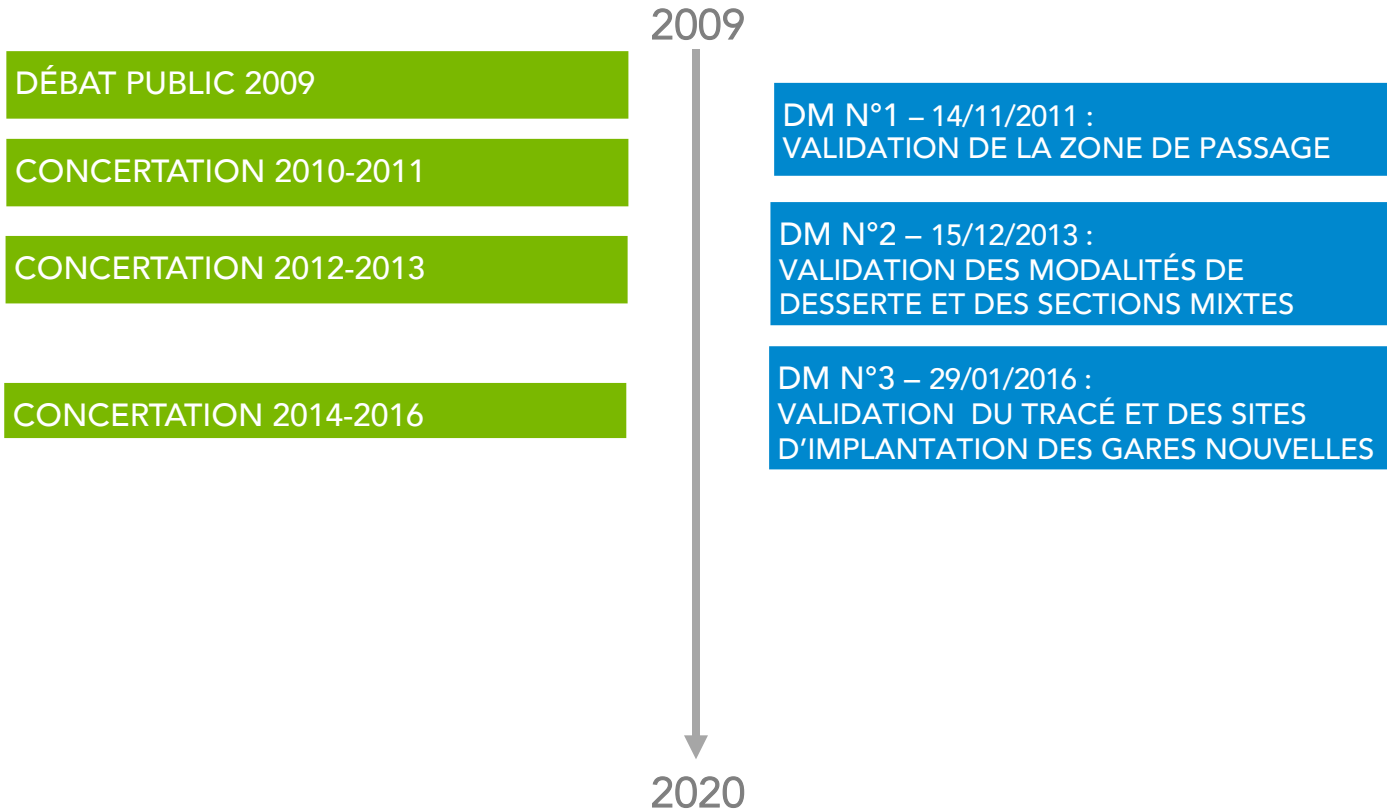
2009

DÉBAT PUBLIC 2009

CONCERTATION 2010-2011

CONCERTATION 2012-2013

CONCERTATION 2014-2016

DM N°1 – 14/11/2011 :
VALIDATION DE LA ZONE DE PASSAGE

DM N°2 – 15/12/2013 :
VALIDATION DES MODALITÉS DE DESSERTE ET DES SECTIONS MIXTES

DM N°3 – 29/01/2016 :
VALIDATION DU TRACÉ ET DES SITES D'IMPLANTATION DES GARES NOUVELLES

2020